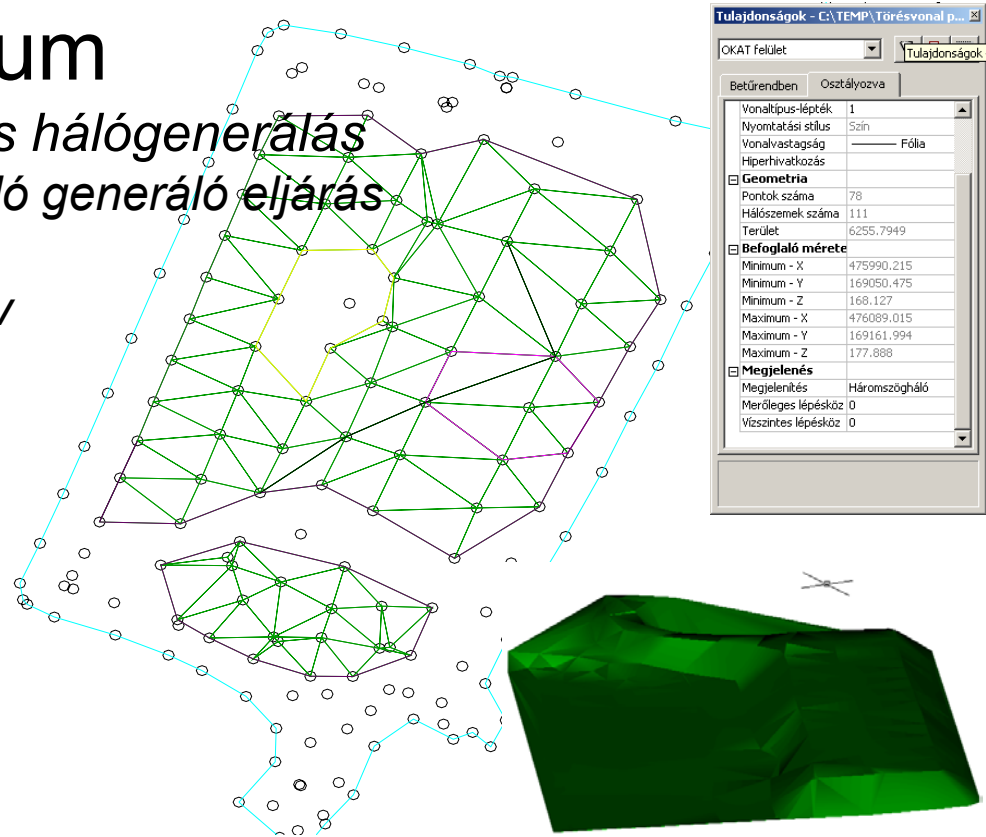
um
s hálógenerálás
ló generáló eljárás
v

Tulajdonságok - C:\TEMP\Törésvonal p...
OKAT felület
Tulajdonságok
Betűrendben
Osztályozva

| | |
|---|---|
| Vonaltípus-lépték | 1 |
| Nyomtatási stílus | Szín |
| Vonalvastagság | Fólia |
| Hiperhivatkozás | |
| Geometria | |
| Pontok száma | 78 |
| Hálószemek száma | 111 |
| Terület | 6255.7949 |
| Befoglaló mérete | |
| Minimum - X | 475990.215 |
| Minimum - Y | 169050.475 |
| Minimum - Z | 168.127 |
| Maximum - X | 476089.015 |
| Maximum - Y | 169161.994 |
| Maximum - Z | 177.888 |
| Megjelenés | |
| Megjelenítés | Háromszögháló |
| Merőleges lépésköz | 0 |
| Vízszintes lépésköz | 0 |